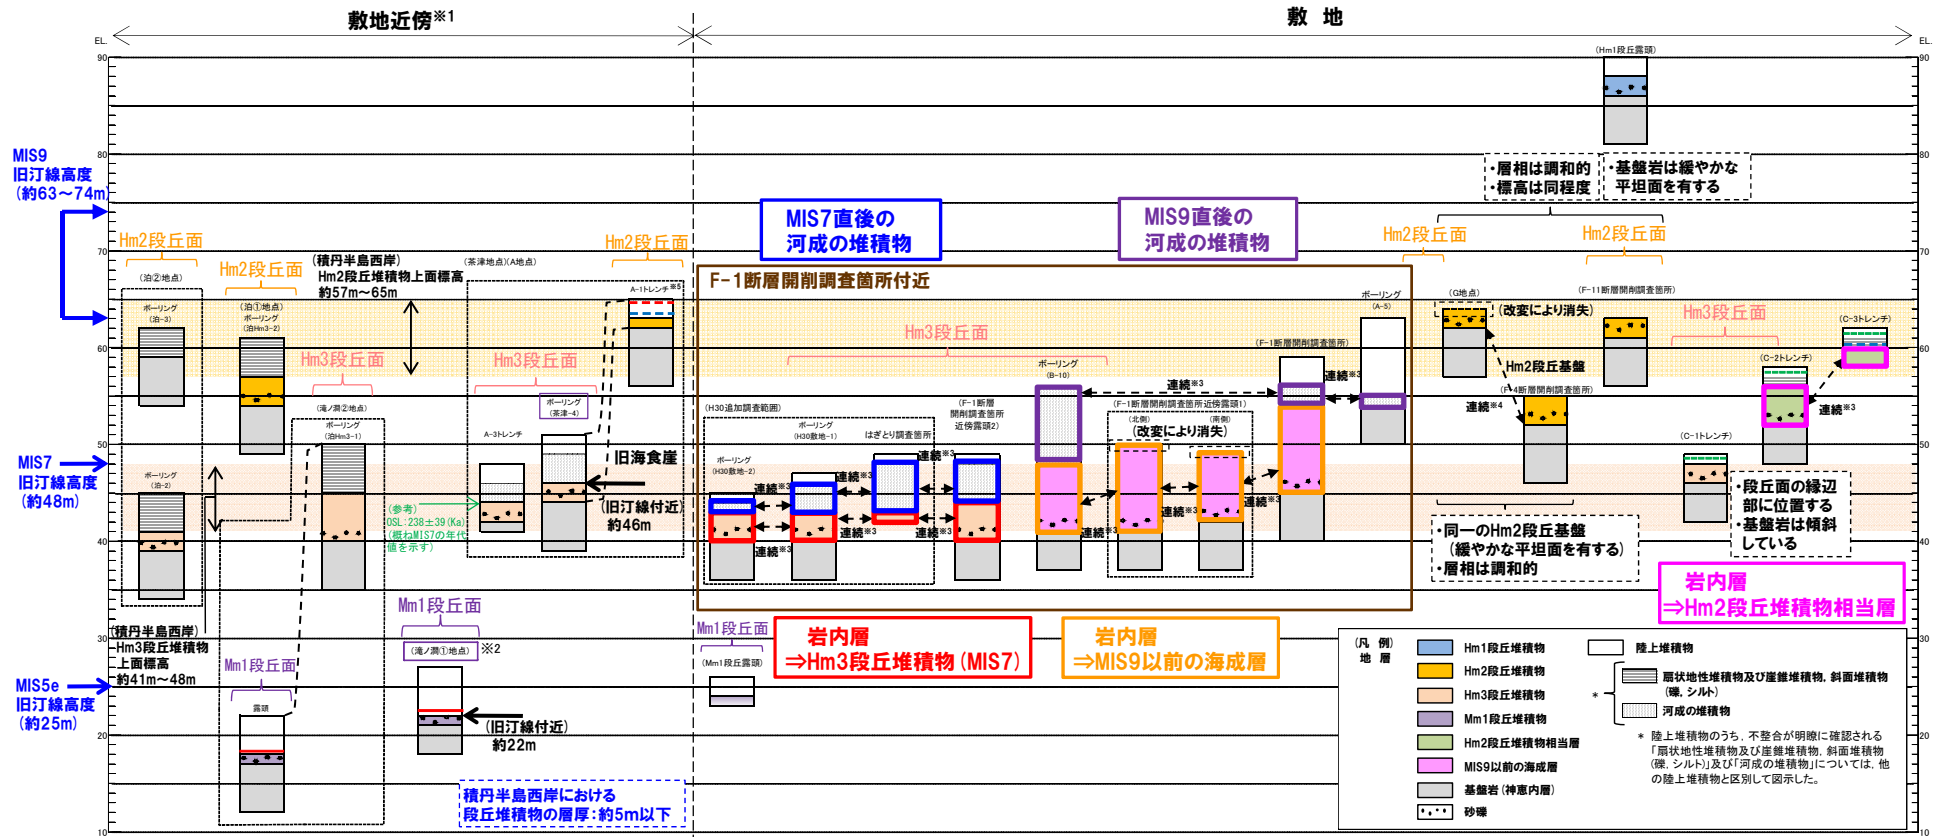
敷地近傍※1

敷 地

EL.

EL.

90
80
70
60
50
40
30
20
10

MIS9
旧汀線高度
（約63～74m）

MIS7
旧汀線高度
（約48m）

MIS5e
旧汀線高度
（約25m）

Hm2段丘面

(泊②地点)

ボーリング
(泊-3)

ボーリング
(泊-2)

Hm2段丘面

(泊①地点)
ボーリング
(泊Hm3-2)

Hm3段丘面

(積丹半島西岸)
Hm2段丘堆積物上面標高
約57m～65m

(滝ノ澗②地点)
ボーリング
(泊Hm3-1)

(茶津地点)(A地点)

Hm3段丘面

ボーリング
(茶津-4)

A-3トレンチ

(参考)
OSL：238±39（Ka）
（概ねMIS7の年代値を示す）

旧海食崖

(旧汀線付近)
約46m

Hm2段丘面

A-1トレンチ※5

(積丹半島西岸)
Hm3段丘堆積物
上面標高
約41m～48m

Mm1段丘面

露頭

Mm1段丘面

(滝ノ澗①地点)

※2

(旧汀線付近)
約22m

積丹半島西岸における
段丘堆積物の層厚：約5m以下

MIS7直後の
河成の堆積物

MIS9直後の
河成の堆積物

F-1断層開削調査箇所付近

Hm3段丘面

(H30追加調査範囲)

ボーリング
(H30敷地-2)

ボーリング
(H30敷地-1)

はぎとり調査箇所

連続※3
連続※3
連続※3
連続※3
連続※3
連続※3
連続※3

(F-1断層
開削調査箇所
近傍露頭2)

ボーリング
(B-10)

連続※3

(F-1断層開削調査箇所近傍露頭1)
(北側)
(南側)
(改変により消失)

連続※3
連続※3
連続※3

(F-1断層開削調査箇所)

連続※3

ボーリング
(A-5)

Mm1段丘面

(Mm1段丘露頭)

岩内層
⇒Hm3段丘堆積物（MIS7）

岩内層
⇒MIS9以前の海成層

(Hm1段丘露頭)

・層相は調和的
・標高は同程度

・基盤岩は緩やかな
平坦面を有する

Hm2段丘面

Hm2段丘面

(G地点)

(改変により消失)

Hm2段丘基盤

(F-4断層開削調査箇所)

連続※4

(F-11断層開削調査箇所)

Hm3段丘面

(C-3トレンチ)

(C-2トレンチ)

連続※3

(C-1トレンチ)

・同一のHm2段丘基盤
（緩やかな平坦面を有する）
・層相は調和的

・段丘面の縁辺
部に位置する
・基盤岩は傾斜
している

岩内層
⇒Hm2段丘堆積物相当層

(凡 例)
地 層

Hm1段丘堆積物
Hm2段丘堆積物
Hm3段丘堆積物
Mm1段丘堆積物
Hm2段丘堆積物相当層
MIS9以前の海成層
基盤岩（神恵内層）
砂礫

陸上堆積物

扇状地性堆積物及び崖錐堆積物，斜面堆積物
（礫，シルト）

河成の堆積物

＊

＊ 陸上堆積物のうち，不整合が明瞭に確認される「扇状地性堆積物及び崖錐堆積物，斜面堆積物（礫，シルト）」及び「河成の堆積物」については，他の陸上堆積物と区別して図示した。